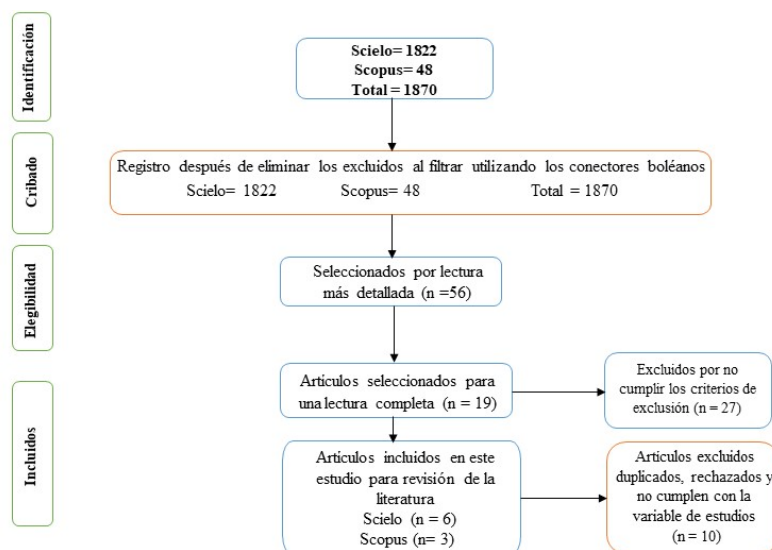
Identificación

Scielo= 1822
Scopus= 48
Total = 1870

Cribado

Registro después de eliminar los excluidos al filtrar utilizando los conectores boléanos
Scielo= 1822 Scopus= 48 Total = 1870

Elegibilidad

Seleccionados por lectura más detallada (n =56)

Incluidos

Artículos seleccionados para una lectura completa (n = 19)

Excluidos por no cumplir los criterios de exclusión (n = 27)

Artículos incluidos en este estudio para revisión de la literatura
Scielo (n = 6)
Scopus (n= 3)

Artículos excluidos duplicados, rechazados y no cumplen con la variable de estudios (n = 10)